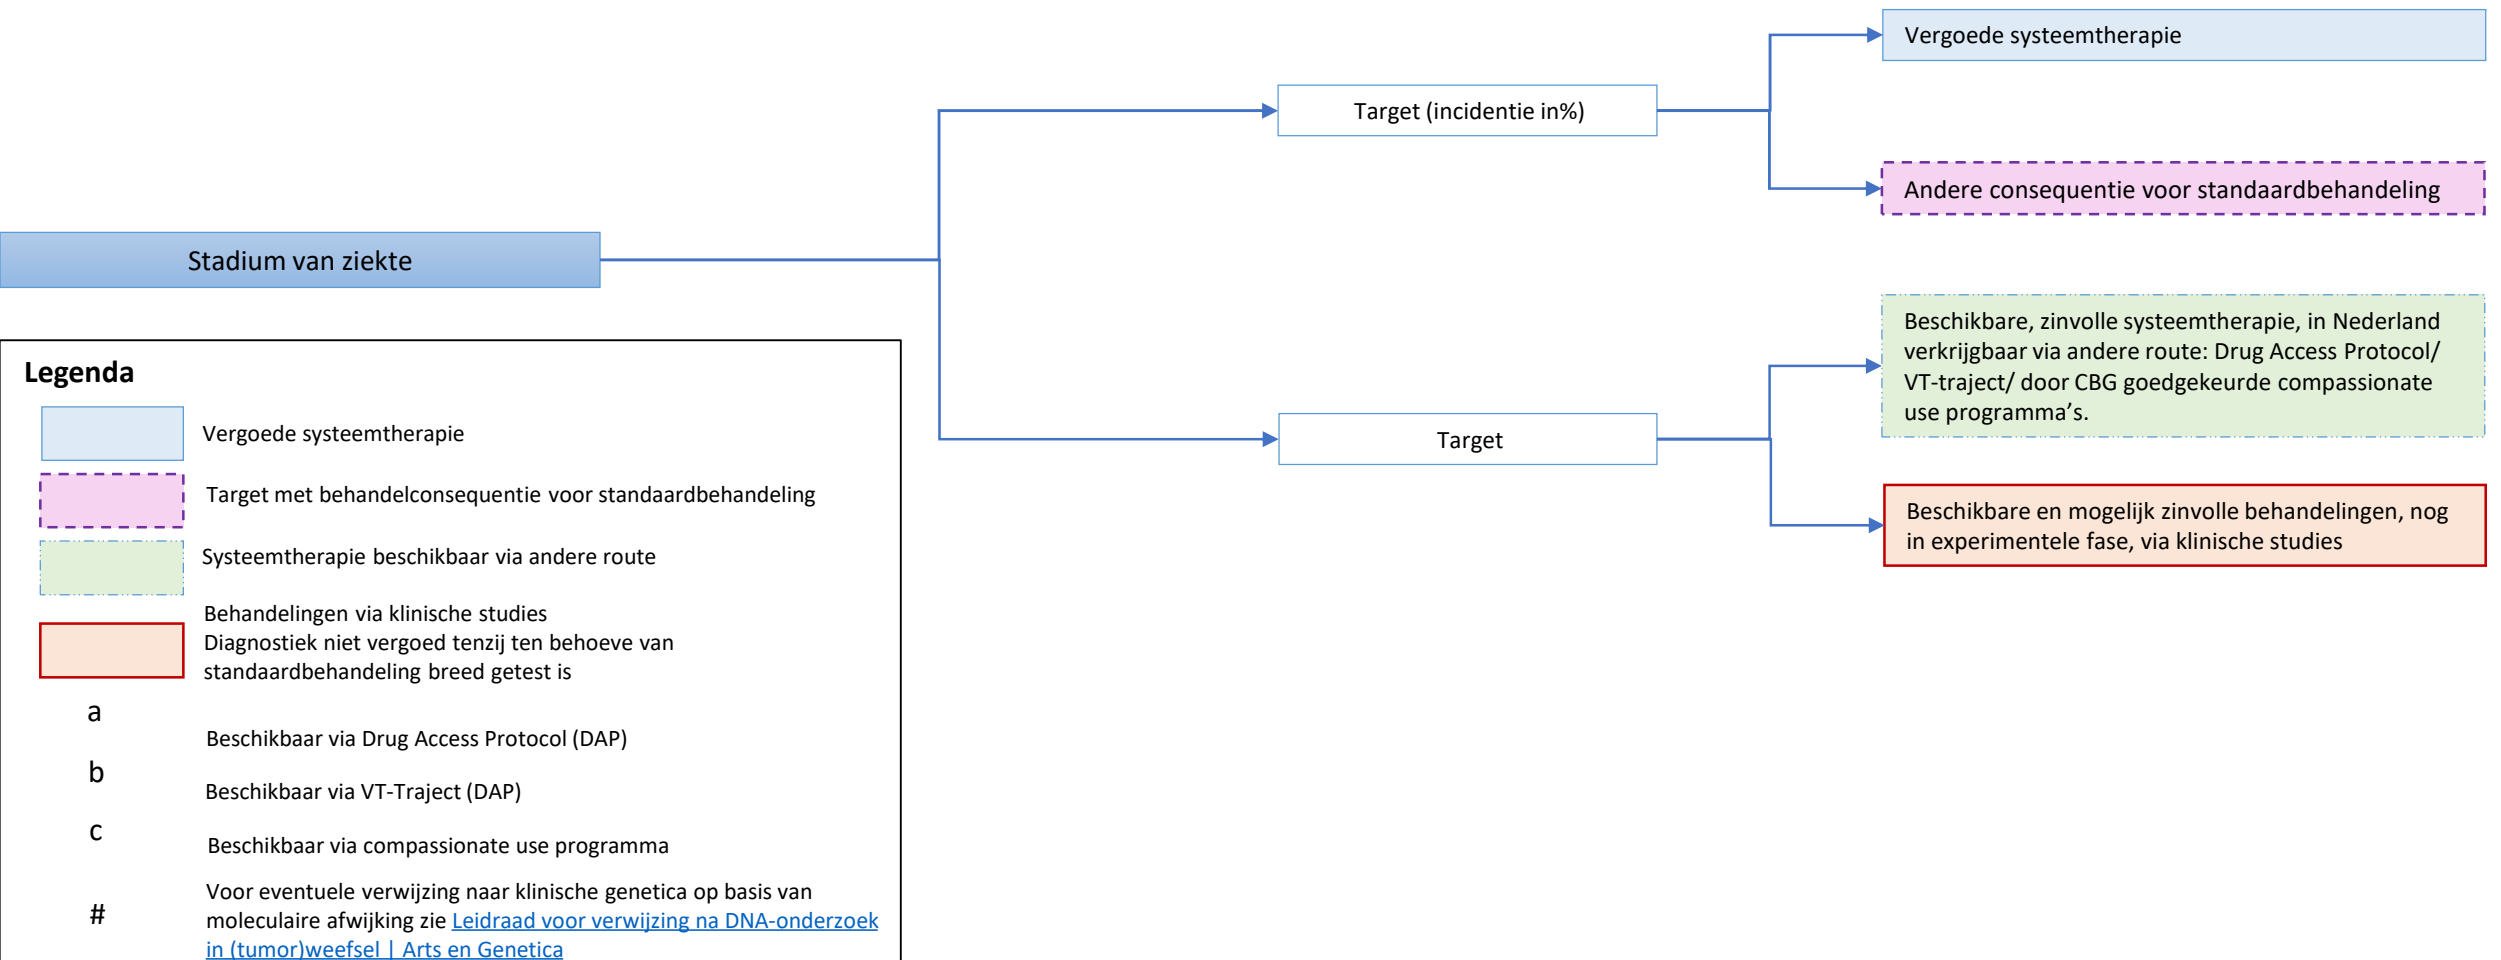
Stadium van ziekte

Target (incidentie in%)

Vergoede systeemtherapie

Andere consequentie voor standaardbehandeling

Target

Beschikbare, zinvolle systeemtherapie, in Nederland verkrijgbaar via andere route: Drug Access Protocol/ VT-traject/ door CBG goedgekeurde compassionate use programma's.

Beschikbare en mogelijk zinvolle behandelingen, nog in experimentele fase, via klinische studies

Legenda

Vergoede systeemtherapie

Target met behandelconsequentie voor standaardbehandeling

Systeemtherapie beschikbaar via andere route

Behandelingen via klinische studies
Diagnostiek niet vergoed tenzij ten behoeve van standaardbehandeling breed getest is

a Beschikbaar via Drug Access Protocol (DAP)

b Beschikbaar via VT-Traject (DAP)

c Beschikbaar via compassionate use programma

# Voor eventuele verwijzing naar klinische genetica op basis van moleculaire afwijking zie Leidraad voor verwijzing na DNA-onderzoek in (tumor)weefsel | Arts en Genetica